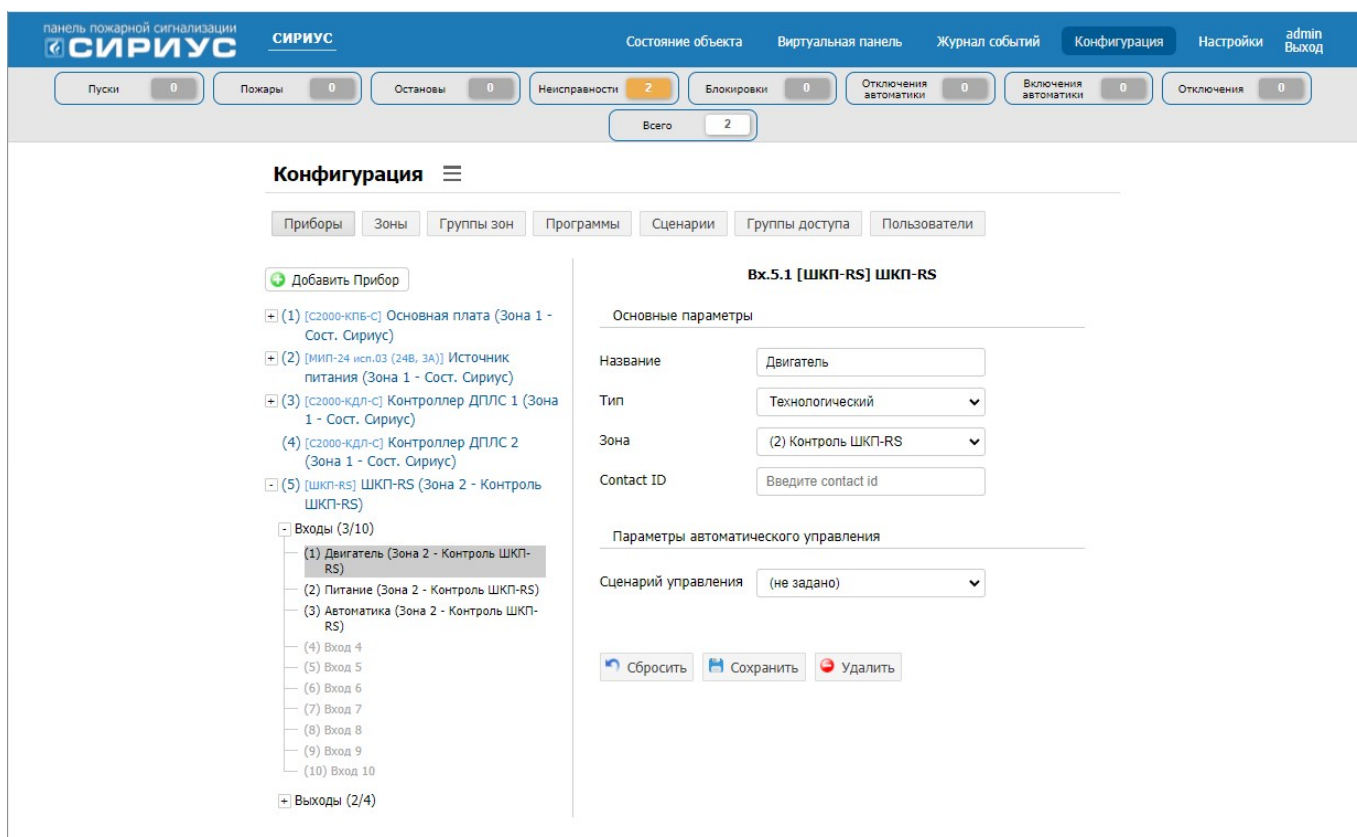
панель пожарной сигнализации
СИРИУС

СИРИУС

Состояние объекта Виртуальная панель Журнал событий Конфигурация Настройки admin Выход

Пуски 0 Пожары 0 Остановы 0 Неисправности 2 Блокировки 0 Отключения автоматики 0 Включения автоматики 0 Отключения 0

Всего 2

Конфигурация

Приборы Зоны Группы зон Программы Сценарии Группы доступа Пользователи

Добавить Прибор

(1) [С2000-КПБ-С] Основная плата (Зона 1 - Сост. Сириус)
(2) [МИП-24 исп.03 (24В, 3А)] Источник питания (Зона 1 - Сост. Сириус)
(3) [С2000-КДЛ-С] Контроллер ДПЛС 1 (Зона 1 - Сост. Сириус)
(4) [С2000-КДЛ-С] Контроллер ДПЛС 2 (Зона 1 - Сост. Сириус)
(5) [ШКП-RS] ШКП-RS (Зона 2 - Контроль ШКП-RS)
Входы (3/10)
(1) Двигатель (Зона 2 - Контроль ШКП-RS)
(2) Питание (Зона 2 - Контроль ШКП-RS)
(3) Автоматика (Зона 2 - Контроль ШКП-RS)
(4) Вход 4
(5) Вход 5
(6) Вход 6
(7) Вход 7
(8) Вход 8
(9) Вход 9
(10) Вход 10
Выходы (2/4)

Вх.5.1 [ШКП-RS] ШКП-RS

Основные параметры

Название Двигатель
Тип Технологический
Зона (2) Контроль ШКП-RS
Contact ID Введите contact id

Параметры автоматического управления

Сценарий управления (не задано)

Сбросить Сохранить Удалить